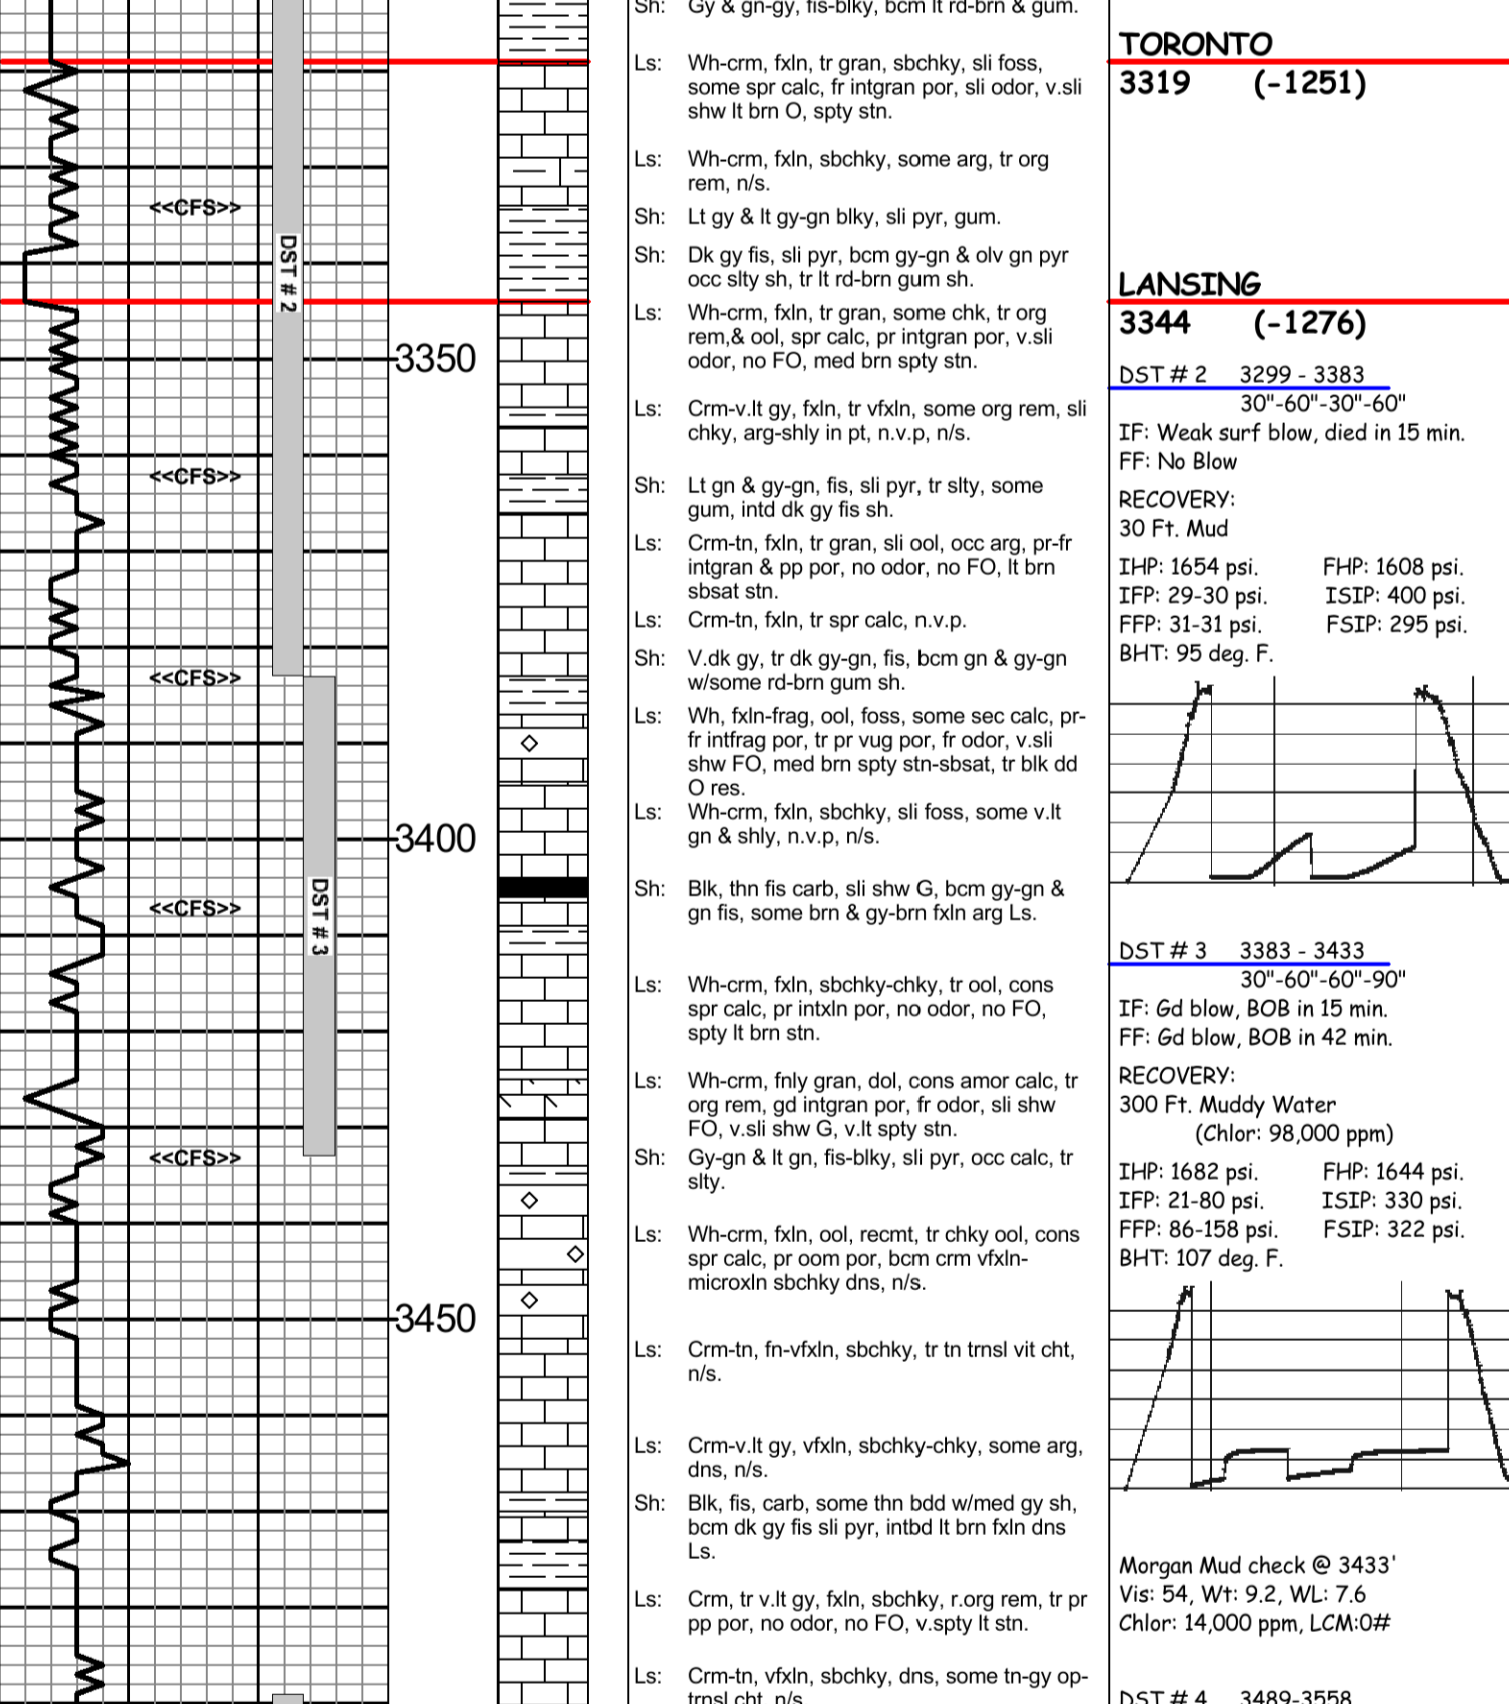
Sh: Gy & gn-gy, fis-blky, bcm lt rd-brn & gum.

Ls: Wh-crm, fxln, tr gran, sbchky, sli foss, some spr calc, fr intgran por, sli odor, v.sli shw lt brn O, spty stn.

Ls: Wh-crm, fxln, sbchky, some arg, tr org rem, n/s.

Sh: Lt gy & lt gy-gn blky, sli pyr, gum.

Sh: Dk gy fis, sli pyr, bcm gy-gn & olv gn pyr occ slty sh, tr lt rd-brn gum sh.

Ls: Wh-crm, fxln, tr gran, some chk, tr org rem,& ool, spr calc, pr intgran por, v.sli odor, no FO, med brn spty stn.

Ls: Crm-v.lt gy, fxln, tr vfxln, some org rem, sli chky, arg-shly in pt, n.v.p, n/s.

Sh: Lt gn & gy-gn, fis, sli pyr, tr slty, some gum, intd dk gy fis sh.

Ls: Crm-tn, fxln, tr gran, sli ool, occ arg, pr-fr intgran & pp por, no odor, no FO, lt brn sbsat stn.

Ls: Crm-tn, fxln, tr spr calc, n.v.p.

Sh: V.dk gy, tr dk gy-gn, fis, bcm gn & gy-gn w/some rd-brn gum sh.

Ls: Wh, fxln-frag, ool, foss, some sec calc, pr-fr intfrag por, tr pr vug por, fr odor, v.sli shw FO, med brn spty stn-sbsat, tr blk dd O res.

Ls: Wh-crm, fxln, sbchky, sli foss, some v.lt gn & shly, n.v.p, n/s.

Sh: Blk, thn fis carb, sli shw G, bcm gy-gn & gn fis, some brn & gy-brn fxln arg Ls.

Ls: Wh-crm, fxln, sbchky-chky, tr ool, cons spr calc, pr intxln por, no odor, no FO, spty lt brn stn.

Ls: Wh-crm, fnly gran, dol, cons amor calc, tr org rem, gd intgran por, fr odor, sli shw FO, v.sli shw G, v.lt spty stn.

Sh: Gy-gn & lt gn, fis-blky, sli pyr, occ calc, tr slty.

Ls: Wh-crm, fxln, ool, recmt, tr chky ool, cons spr calc, pr oom por, bcm crm vfxln-microxln sbchky dns, n/s.

Ls: Crm-tn, fn-vfxln, sbchky, tr tn trnsl vit cht, n/s.

Ls: Crm-v.lt gy, vfxln, sbchky-chky, some arg, dns, n/s.

Sh: Blk, fis, carb, some thn bdd w/med gy sh, bcm dk gy fis sli pyr, intbd lt brn fxln dns Ls.

Ls: Crm, tr v.lt gy, fxln, sbchky, r.org rem, tr pr pp por, no odor, no FO, v.spty lt stn.

Ls: Crm-tn, vfxln, sbchky, dns, some tn-gy op-trnsl cht, n/s.

<<CFS>>
<<CFS>>
<<CFS>>
<<CFS>>
<<CFS>>
DST # 2
DST # 3
3350
3400
3450

TORONTO
3319 (-1251)

LANSING
3344 (-1276)

DST # 2 3299 - 3383
30"-60"-30"-60"
IF: Weak surf blow, died in 15 min.
FF: No Blow
RECOVERY:
30 Ft. Mud
IHP: 1654 psi. FHP: 1608 psi.
IFP: 29-30 psi. ISIP: 400 psi.
FFP: 31-31 psi. FSIP: 295 psi.
BHT: 95 deg. F.

DST # 3 3383 - 3433
30"-60"-60"-90"
IF: Gd blow, BOB in 15 min.
FF: Gd blow, BOB in 42 min.
RECOVERY:
300 Ft. Muddy Water
(Chlor: 98,000 ppm)
IHP: 1682 psi. FHP: 1644 psi.
IFP: 21-80 psi. ISIP: 330 psi.
FFP: 86-158 psi. FSIP: 322 psi.
BHT: 107 deg. F.

Morgan Mud check @ 3433'
Vis: 54, Wt: 9.2, WL: 7.6
Chlor: 14,000 ppm, LCM:0#

DST # 4 3489-3558